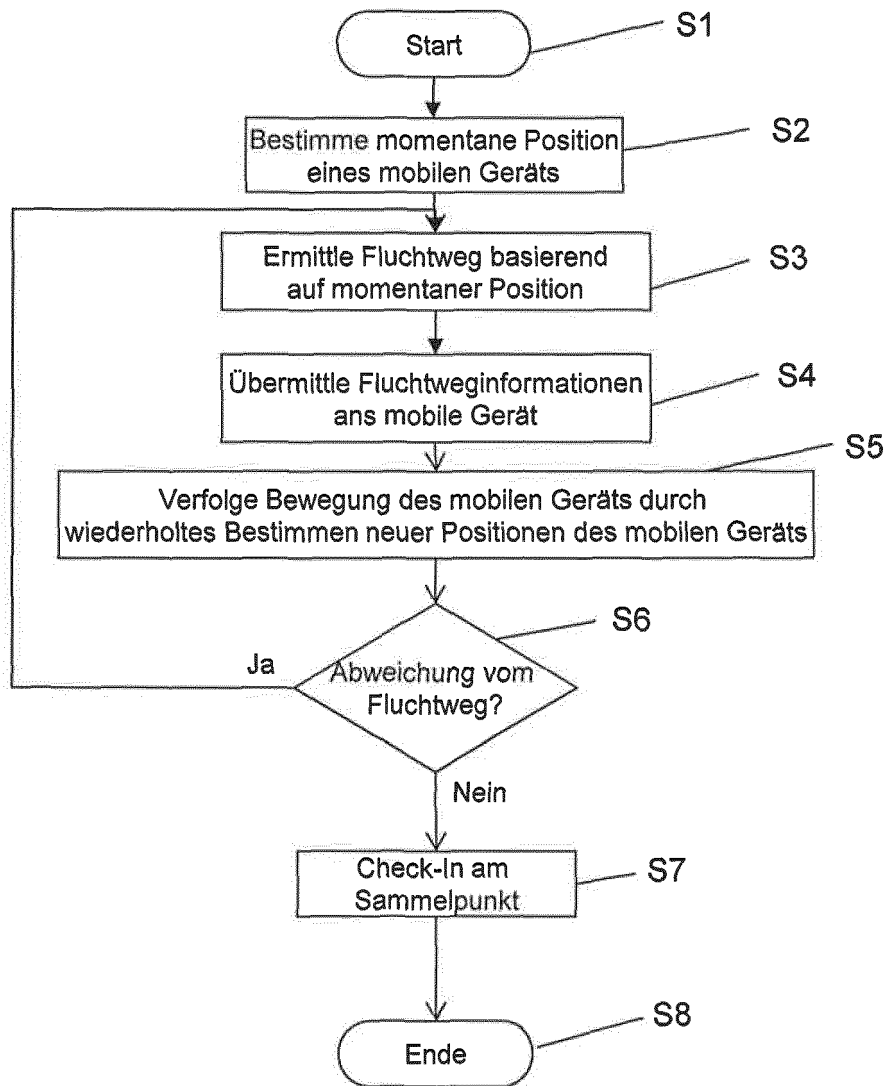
Start
S1

Bestimme momentane Position eines mobilen Geräts
S2

Ermittle Fluchtweg basierend auf momentaner Position
S3

Übermittle Fluchtweginformationen ans mobile Gerät
S4

Verfolge Bewegung des mobilen Geräts durch wiederholtes Bestimmen neuer Positionen des mobilen Geräts
S5

Abweichung vom Fluchtweg?
S6
Ja
Nein

Check-In am Sammelpunkt
S7

Ende
S8